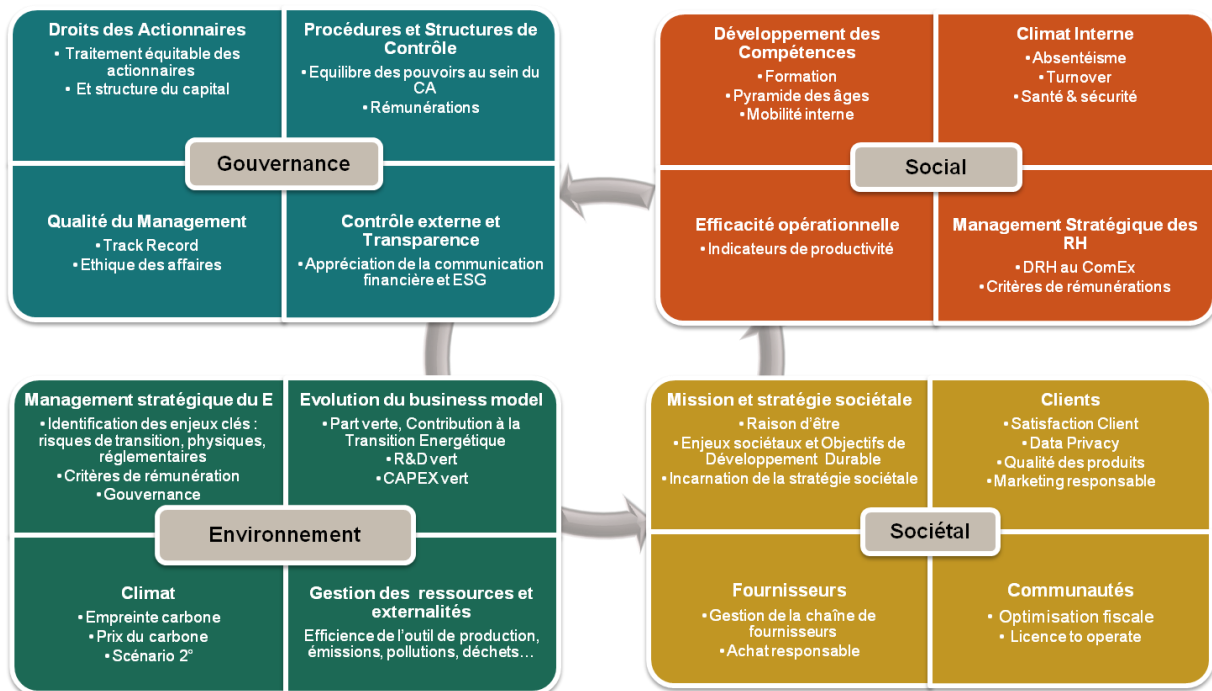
Droits des Actionnaires
• Traitement équitable des actionnaires
• Et structure du capital

Procédures et Structures de Contrôle
• Equilibre des pouvoirs au sein du CA
• Rémunérations

Gouvernance

Qualité du Management
• Track Record
• Ethique des affaires

Contrôle externe et Transparence
• Appréciation de la communication financière et ESG

Développement des Compétences
• Formation
• Pyramide des âges
• Mobilité interne

Climat Interne
• Absentéisme
• Turnover
• Santé & sécurité

Social

Efficacité opérationnelle
• Indicateurs de productivité

Management Stratégique des RH
• DRH au ComEx
• Critères de rémunérations

Management stratégique du E
• Identification des enjeux clés : risques de transition, physiques, réglementaires
• Critères de rémunération
• Gouvernance

Evolution du business model
• Part verte, Contribution à la Transition Energétique
• R&D vert
• CAPEX vert

Environnement

Climat
• Empreinte carbone
• Prix du carbone
• Scénario 2°

Gestion des ressources et externalités
Efficience de l'outil de production, émissions, pollutions, déchets…

Mission et stratégie sociétale
• Raison d'être
• Enjeux sociétaux et Objectifs de Développement Durable
• Incarnation de la stratégie sociétale

Clients
• Satisfaction Client
• Data Privacy
• Qualité des produits
• Marketing responsable

Sociétal

Fournisseurs
• Gestion de la chaîne de fournisseurs
• Achat responsable

Communautés
• Optimisation fiscale
• Licence to operate